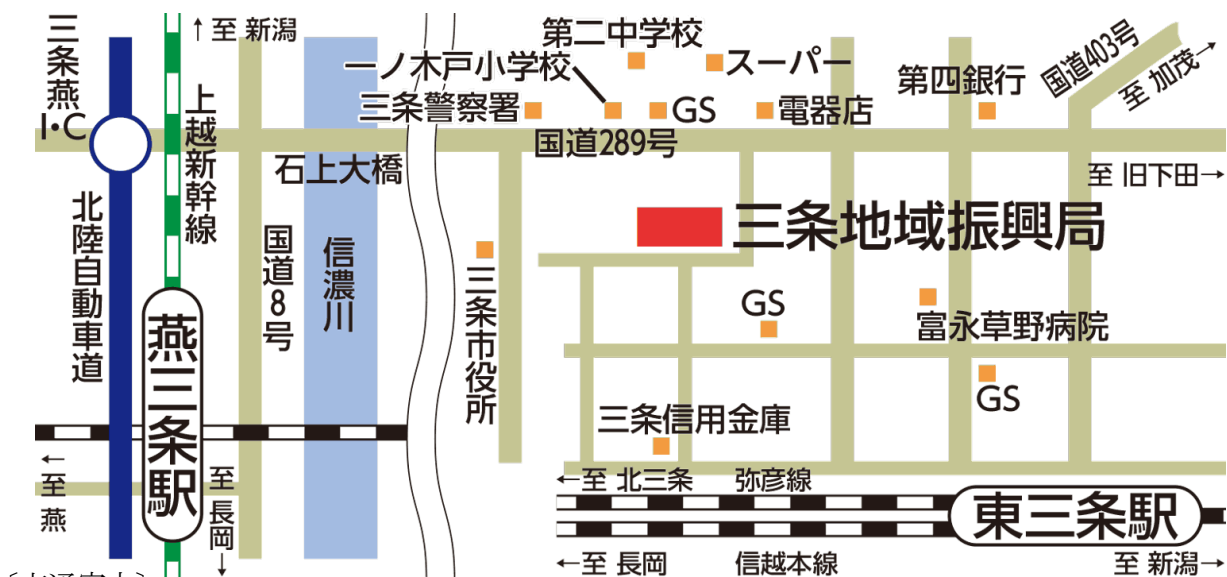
三条燕I・C

北陸自動車道

上越新幹線

↑至 新潟

燕三条駅

至 長岡 ↓

←至 燕

国道8号

信濃川

石上大橋

三条警察署

一ノ木戸小学校

第二中学校

スーパー

GS

電器店

国道289号

第四銀行

国道403号

至 加茂→

至 旧下田→

三条地域振興局

三条市役所

GS

富永草野病院

GS

三条信用金庫

←至 北三条　弥彦線

東三条駅

←至 長岡　信越本線

至 新潟→